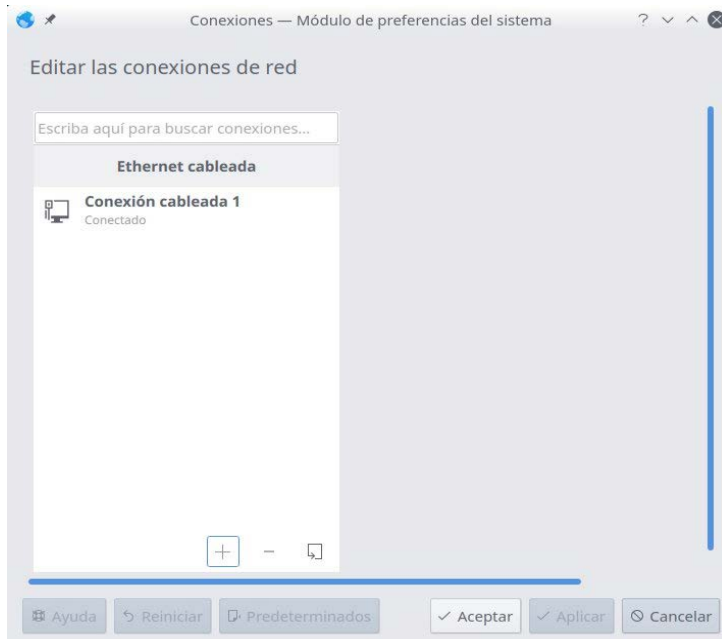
Conexiones — Módulo de preferencias del sistema

Editar las conexiones de red

Escriba aquí para buscar conexiones...

Ethernet cableada

Conexión cableada 1
Conectado

Ayuda
Reiniciar
Predeterminados
Aceptar
Aplicar
Cancelar